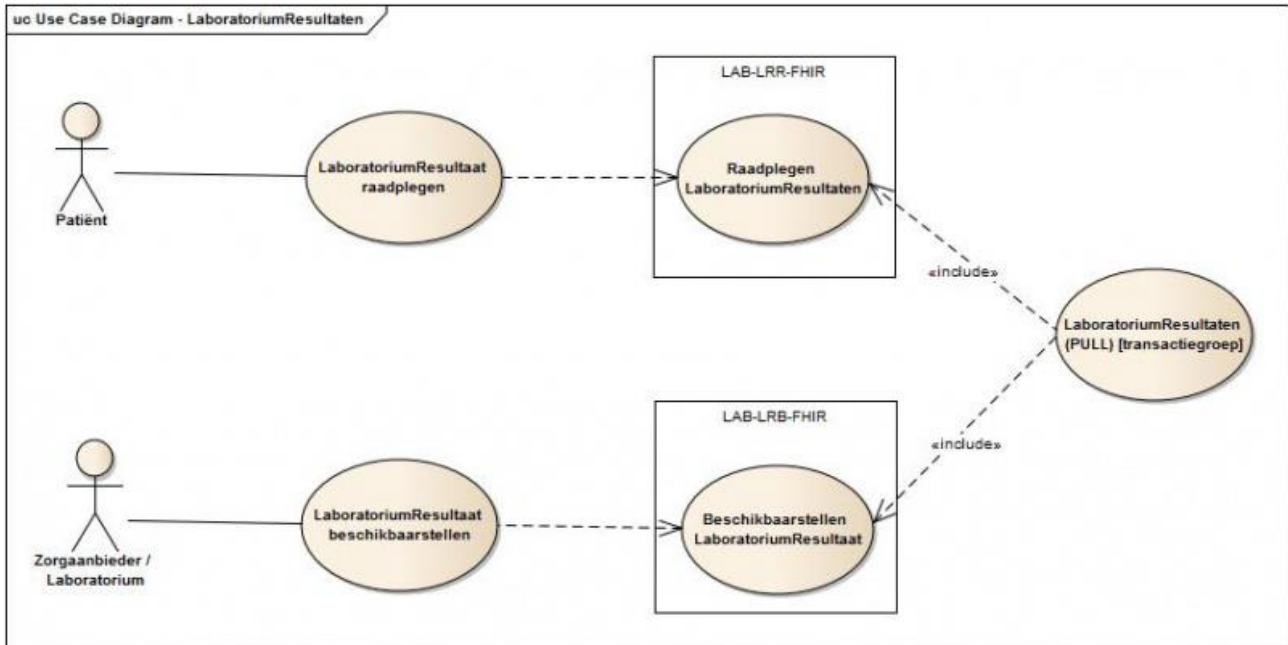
uc Use Case Diagram - LaboratoriumResultaten

Patiënt

LaboratoriumResultaat raadplegen

LAB-LRR-FHIR

Raadplegen LaboratoriumResultaten

«include»

LaboratoriumResultaten (PULL) [transactiegroep]

«include»

LAB-LRB-FHIR

Zorgaanbieder / Laboratorium

LaboratoriumResultaat beschikbaarstellen

Beschikbaarstellen LaboratoriumResultaat